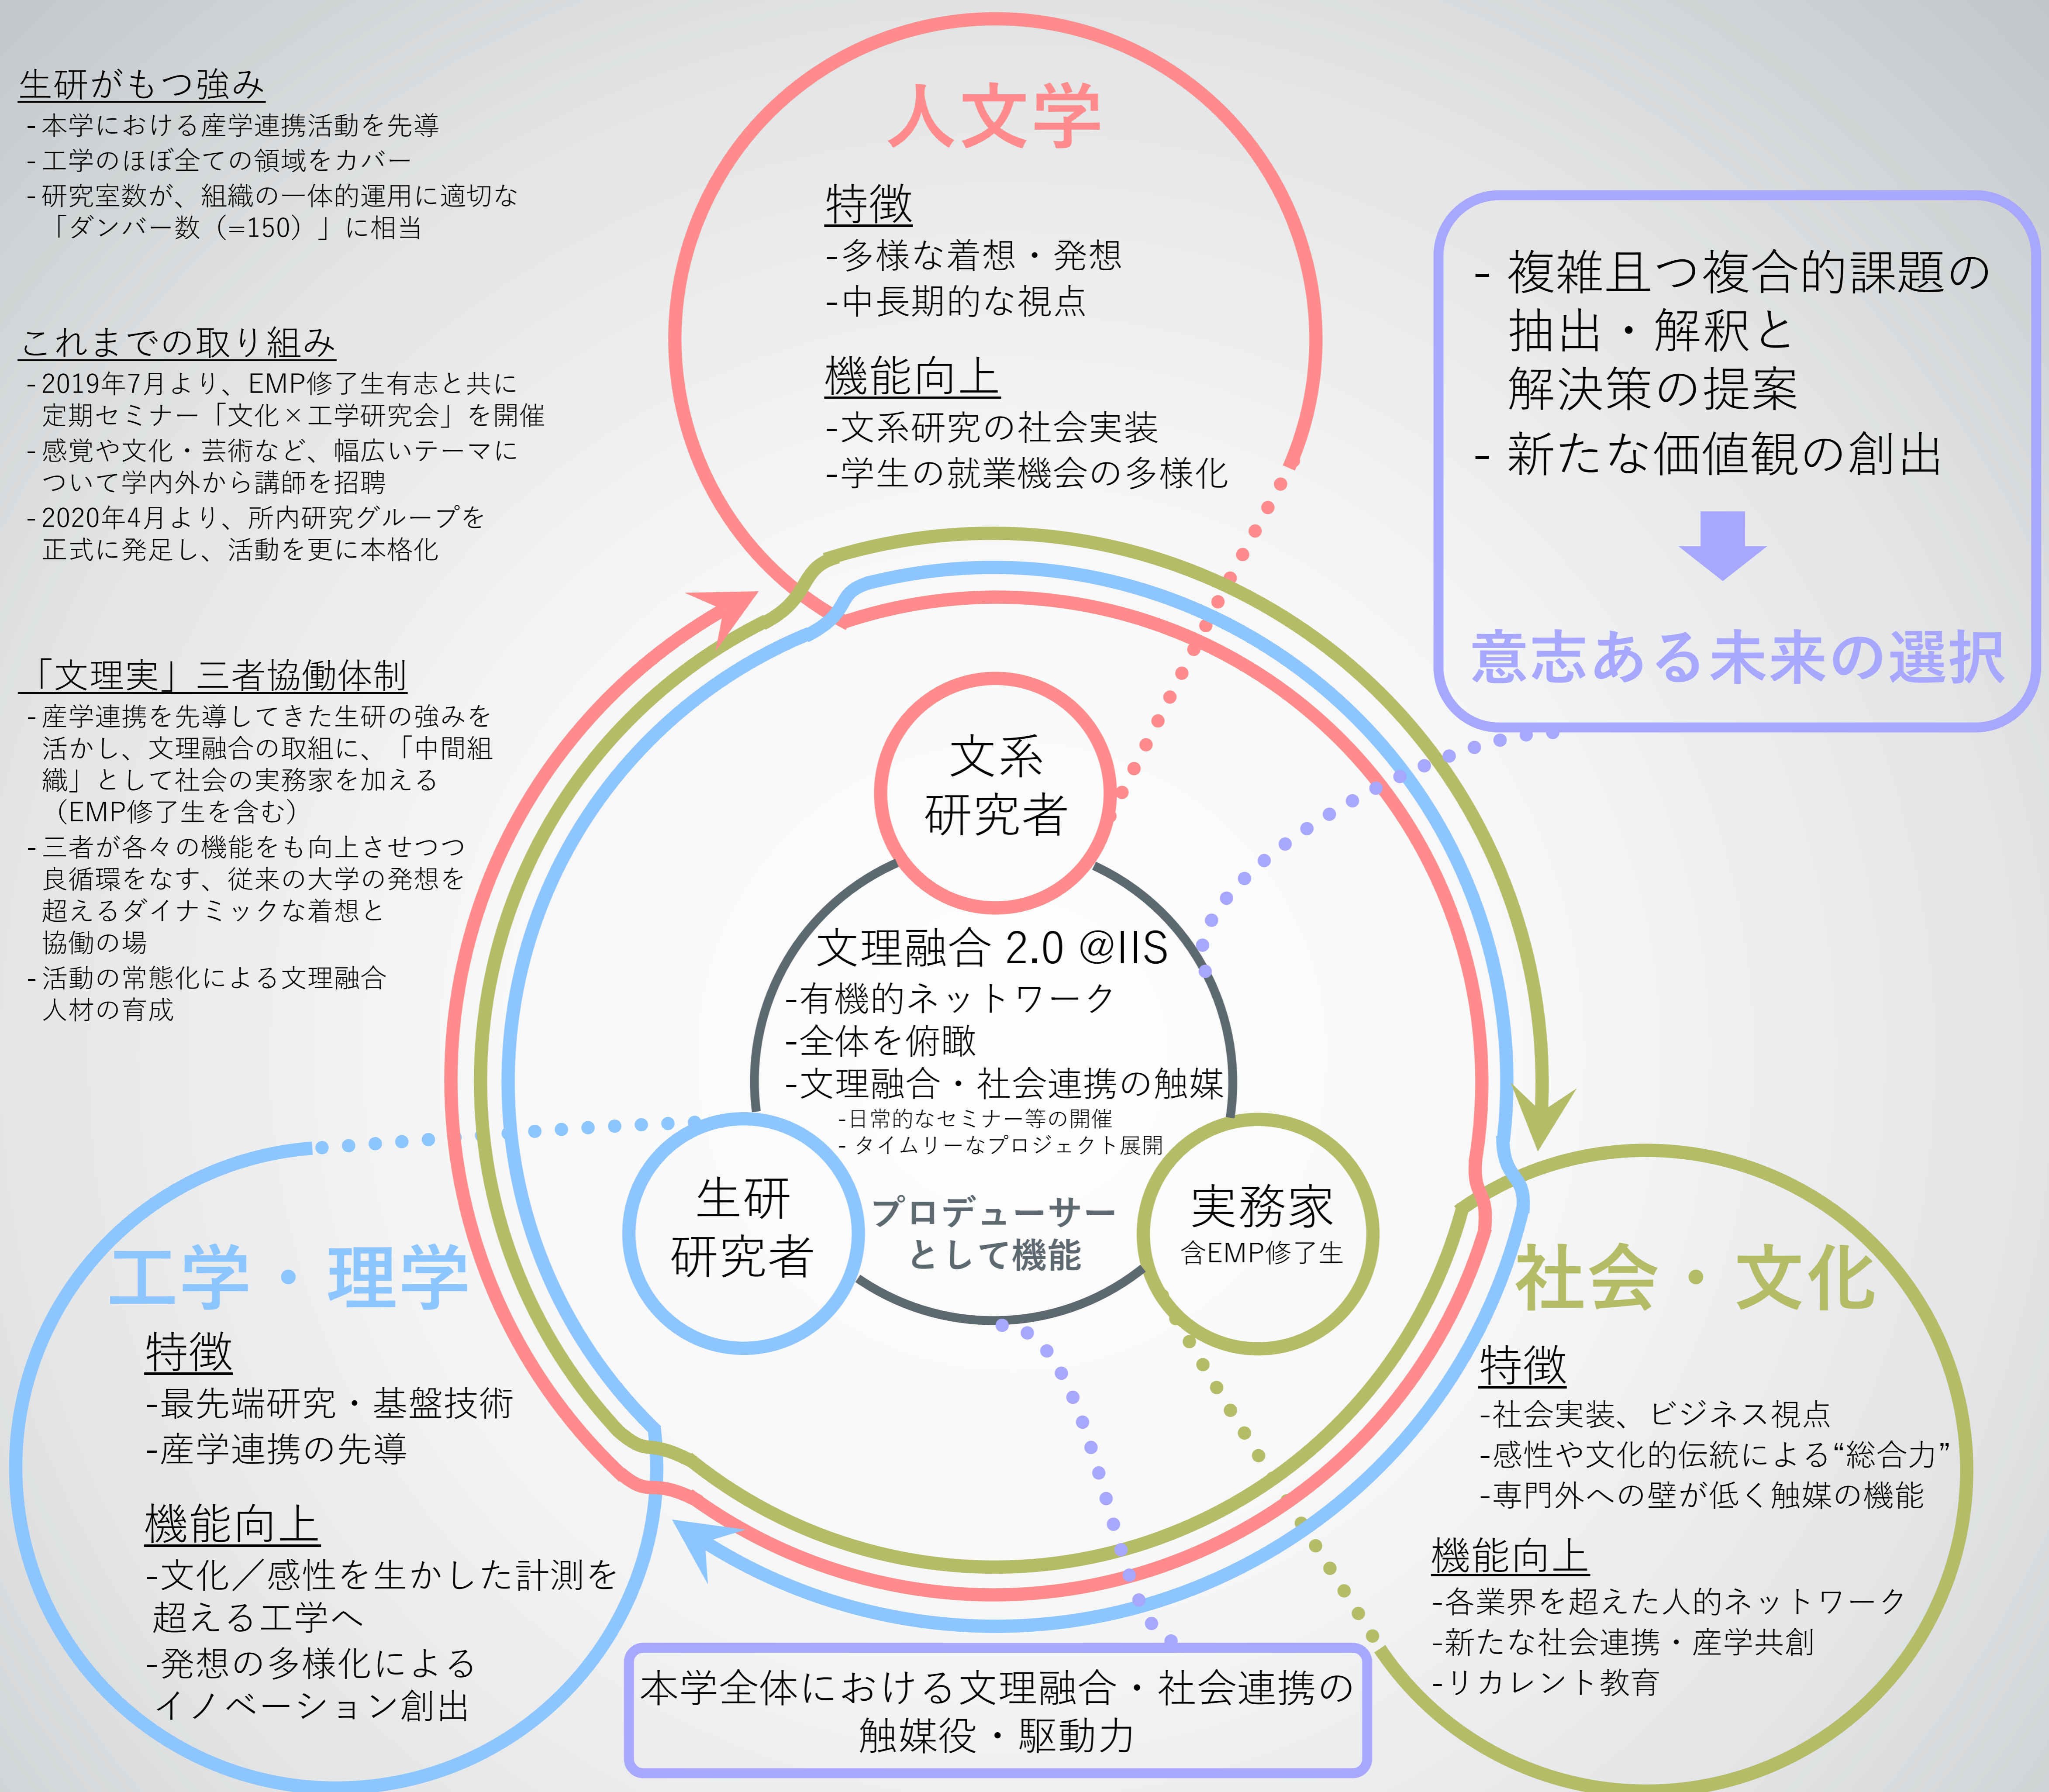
生研がもつ強み
- 本学における産学連携活動を先導
- 工学のほぼ全ての領域をカバー
- 研究室数が、組織の一体的運用に適切な「ダンバー数（=150）」に相当

これまでの取り組み
- 2019年7月より、EMP修了生有志と共に定期セミナー「文化×工学研究会」を開催
- 感覚や文化・芸術など、幅広いテーマについて学内外から講師を招聘
- 2020年4月より、所内研究グループを正式に発足し、活動を更に本格化

「文理実」三者協働体制
- 産学連携を先導してきた生研の強みを活かし、文理融合の取組に、「中間組織」として社会の実務家を加える（EMP修了生を含む）
- 三者が各々の機能をも向上させつつ良循環をなす、従来の大学の発想を超えるダイナミックな着想と協働の場
- 活動の常態化による文理融合人材の育成

人文学

特徴
-多様な着想・発想
-中長期的な視点

機能向上
-文系研究の社会実装
-学生の就業機会の多様化

- 複雑且つ複合的課題の抽出・解釈と解決策の提案
- 新たな価値観の創出

意志ある未来の選択

文系
研究者

文理融合 2.0 @IIS
-有機的ネットワーク
-全体を俯瞰
-文理融合・社会連携の触媒
-日常的なセミナー等の開催
- タイムリーなプロジェクト展開

生研
研究者

プロデューサー
として機能

実務家
含EMP修了生

工学・理学

特徴
-最先端研究・基盤技術
-産学連携の先導

機能向上
-文化／感性を生かした計測を超える工学へ
-発想の多様化によるイノベーション創出

社会・文化

特徴
-社会実装、ビジネス視点
-感性や文化的伝統による“総合力”
-専門外への壁が低く触媒の機能

機能向上
-各業界を超えた人的ネットワーク
-新たな社会連携・産学共創
-リカレント教育

本学全体における文理融合・社会連携の
触媒役・駆動力